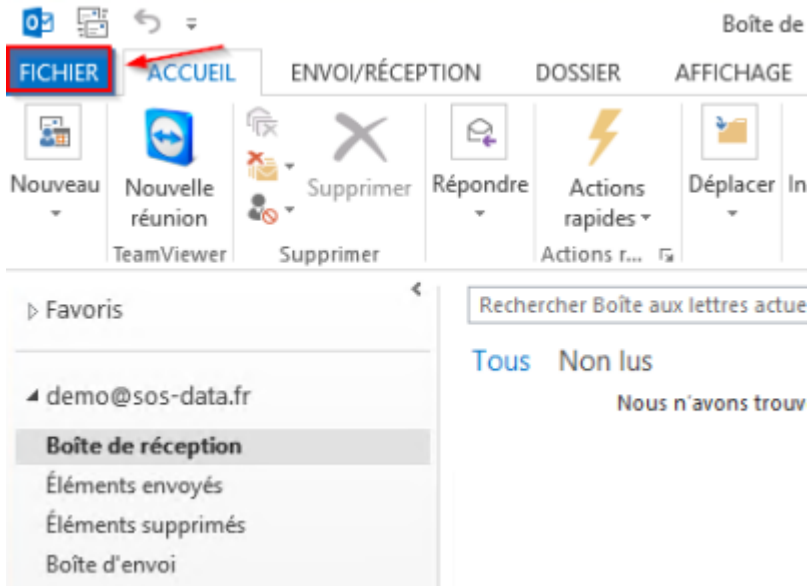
Boîte de

FICHIER ACCUEIL ENVOI/RÉCEPTION DOSSIER AFFICHAGE

Nouveau

Nouvelle réunion

TeamViewer

Supprimer

Supprimer

Répondre

Actions rapides

Actions r...

Déplacer

In

▷ Favoris

Rechercher Boîte aux lettres actue

Tous Non lus

Nous n'avons trouv

◢ demo@sos-data.fr

Boîte de réception

Éléments envoyés

Éléments supprimés

Boîte d'envoi